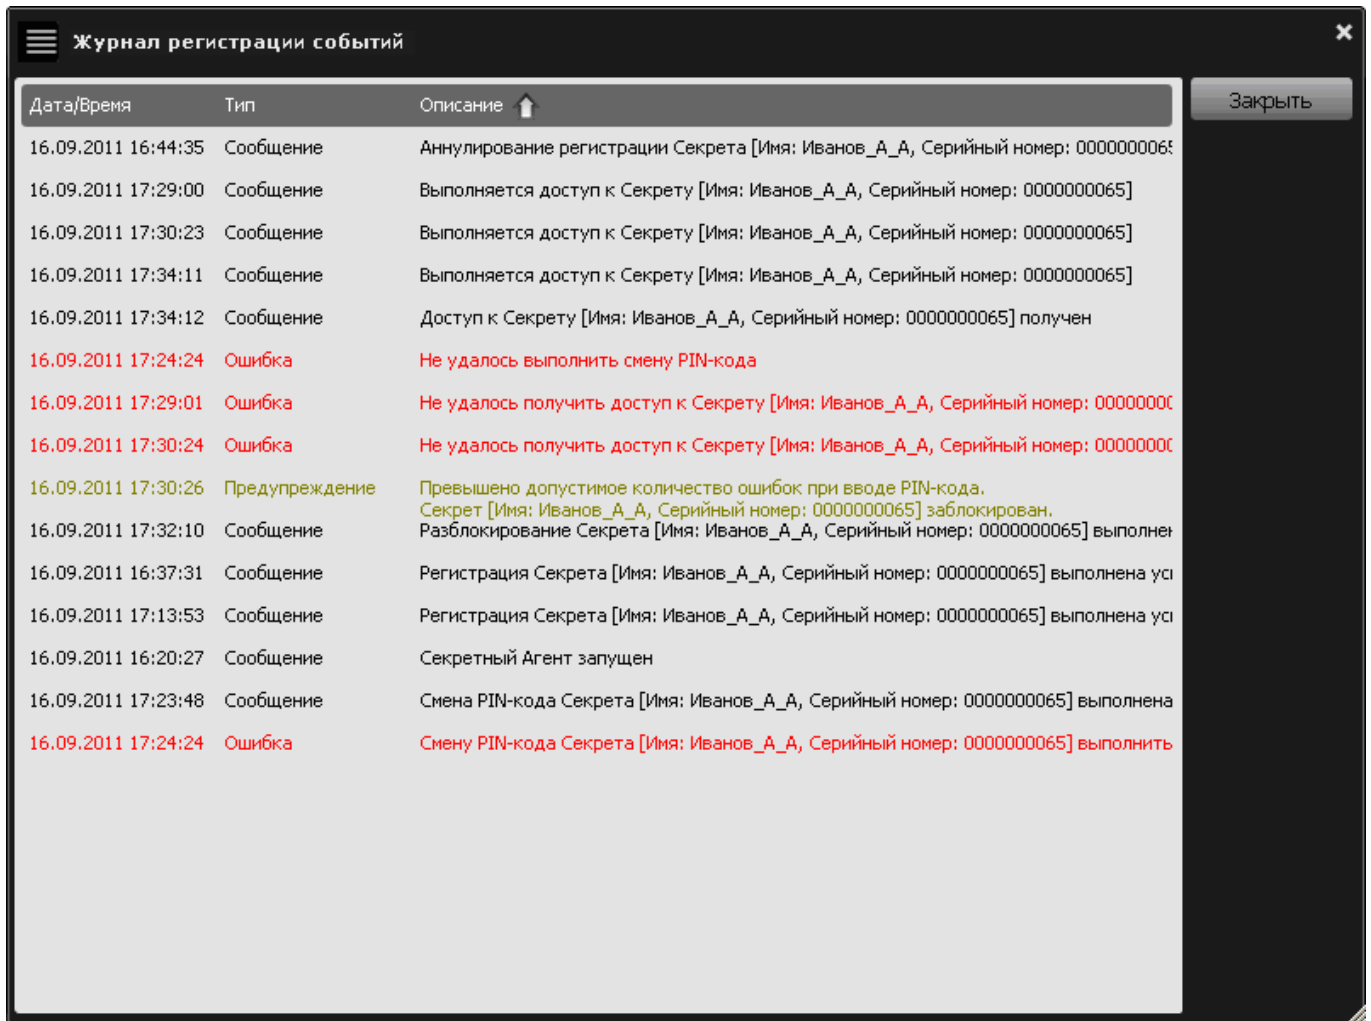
Журнал регистрации событий

Закрыть

| Дата/Время | Тип | Описание |
|---|---|---|
| 16.09.2011 16:44:35 | Сообщение | Аннулирование регистрации Секрета [Имя: Иванов_А_А, Серийный номер: 000000006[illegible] |
| 16.09.2011 17:29:00 | Сообщение | Выполняется доступ к Секрету [Имя: Иванов_А_А, Серийный номер: 0000000065] |
| 16.09.2011 17:30:23 | Сообщение | Выполняется доступ к Секрету [Имя: Иванов_А_А, Серийный номер: 0000000065] |
| 16.09.2011 17:34:11 | Сообщение | Выполняется доступ к Секрету [Имя: Иванов_А_А, Серийный номер: 0000000065] |
| 16.09.2011 17:34:12 | Сообщение | Доступ к Секрету [Имя: Иванов_А_А, Серийный номер: 0000000065] получен |
| 16.09.2011 17:24:24 | Ошибка | Не удалось выполнить смену PIN-кода |
| 16.09.2011 17:29:01 | Ошибка | Не удалось получить доступ к Секрету [Имя: Иванов_А_А, Серийный номер: 0000000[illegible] |
| 16.09.2011 17:30:24 | Ошибка | Не удалось получить доступ к Секрету [Имя: Иванов_А_А, Серийный номер: 0000000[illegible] |
| 16.09.2011 17:30:26 | Предупреждение | Превышено допустимое количество ошибок при вводе PIN-кода. Секрет [Имя: Иванов_А_А, Серийный номер: 0000000065] заблокирован. |
| 16.09.2011 17:32:10 | Сообщение | Разблокирование Секрета [Имя: Иванов_А_А, Серийный номер: 0000000065] выполне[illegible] |
| 16.09.2011 16:37:31 | Сообщение | Регистрация Секрета [Имя: Иванов_А_А, Серийный номер: 0000000065] выполнена ус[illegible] |
| 16.09.2011 17:13:53 | Сообщение | Регистрация Секрета [Имя: Иванов_А_А, Серийный номер: 0000000065] выполнена ус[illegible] |
| 16.09.2011 16:20:27 | Сообщение | Секретный Агент запущен |
| 16.09.2011 17:23:48 | Сообщение | Смена PIN-кода Секрета [Имя: Иванов_А_А, Серийный номер: 0000000065] выполнена |
| 16.09.2011 17:24:24 | Ошибка | Смену PIN-кода Секрета [Имя: Иванов_А_А, Серийный номер: 0000000065] выполнить |